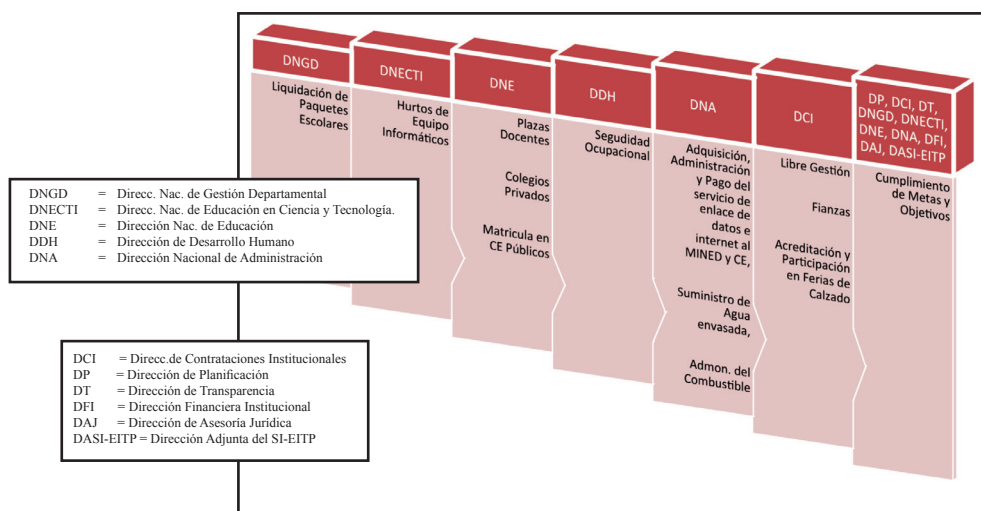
DNGD

Liquidación de Paquetes Escolares

DNECTI

Hurtos de Equipo Informáticos

DNE

Plazas Docentes

Colegios Privados

Matricula en CE Públicos

DDH

Seguridad Ocupacional

DNA

Adquisición, Administración y Pago del servicio de enlace de datos e internet al MINED y CE,

Suministro de Agua envasada,

Admon. del Combustible

DCI

Libre Gestión

Fianzas

Acreditación y Participación en Ferias de Calzado

DP, DCI, DT, DNGD, DNECTI, DNE, DNA, DFI, DAJ, DASI-EITP

Cumplimiento de Metas y Objetivos

DNGD = Direcc. Nac. de Gestión Departamental
DNECTI = Direcc. Nac. de Educación en Ciencia y Tecnología.
DNE = Dirección Nac. de Educación
DDH = Dirección de Desarrollo Humano
DNA = Dirección Nacional de Administración

DCI = Direcc.de Contrataciones Institucionales
DP = Dirección de Planificación
DT = Dirección de Transparencia
DFI = Dirección Financiera Institucional
DAJ = Dirección de Asesoría Jurídica
DASI-EITP = Dirección Adjunta del SI-EITP